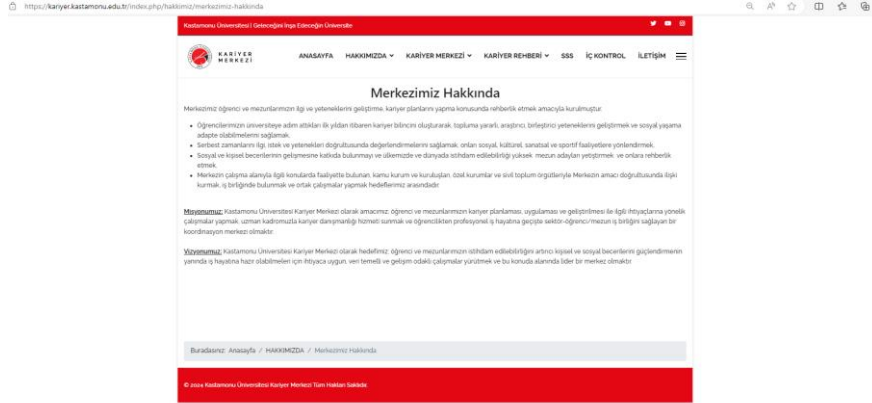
https://kariyer.kastamonu.edu.tr/index.php/hakkimiz/merkezimiz-hakkinda

Kastamonu Üniversitesi | Geleceğini İnşa Edeceğin Üniversite

KARİYER MERKEZİ

ANASAYFA HAKKIMIZDA KARİYER MERKEZİ KARİYER REHBERİ SSS İÇ KONTROL İLETİŞİM

Merkezimiz Hakkında

Merkezimiz öğrenci ve mezunlarımızın ilgi ve yeteneklerini geliştirme, kariyer planlarını yapma konusunda rehberlik etmek amacıyla kurulmuştur.

- Öğrencilerimizin üniversiteye adım attıkları ilk yıldan itibaren kariyer bilincini oluşturarak, topluma yararlı, araştırıcı, birleştirici yeteneklerini geliştirmek ve sosyal yaşama adapte olabilmelerini sağlamak.
- Serbest zamanlarını ilgi, istek ve yetenekleri doğrultusunda değerlendirmelerini sağlamak, onları sosyal, kültürel, sanatsal ve sportif faaliyetlere yönlendirmek.
- Sosyal ve kişisel becerilerinin gelişmesine katkıda bulunmayı ve ülkemizde ve dünyada istihdam edilebilirliği yüksek mezun adayları yetiştirmek ve onlara rehberlik etmek.
- Merkezin çalışma alanıyla ilgili konularda faaliyette bulunan, kamu kurum ve kuruluşları, özel kurumlar ve sivil toplum örgütleriyle Merkezin amacı doğrultusunda ilişki kurmak, iş birliğinde bulunmak ve ortak çalışmalar yapmak hedeflerimiz arasındadır.

Misyonumuz: Kastamonu Üniversitesi Kariyer Merkezi olarak amacımız; öğrenci ve mezunlarımızın kariyer planlaması, uygulaması ve geliştirilmesi ile ilgili ihtiyaçlarına yönelik çalışmalar yapmak, uzman kadromuzla kariyer danışmanlığı hizmeti sunmak ve öğrencilikten profesyonel iş hayatına geçişte sektör-öğrenci/mezun iş birliğini sağlayan bir koordinasyon merkezi olmaktır.

Vizyonumuz: Kastamonu Üniversitesi Kariyer Merkezi olarak hedefimiz; öğrenci ve mezunlarımızın istihdam edilebilirliğini artırıcı kişisel ve sosyal becerilerini güçlendirmenin yanında iş hayatına hazır olabilmeleri için ihtiyaca uygun, veri temelli ve gelişim odaklı çalışmalar yürütmek ve bu konuda alanında lider bir merkez olmaktır.

Buradasınız: Anasayfa / HAKKIMIZDA / Merkezimiz Hakkında

© 2024 Kastamonu Üniversitesi Kariyer Merkezi Tüm Hakları Saklıdır.